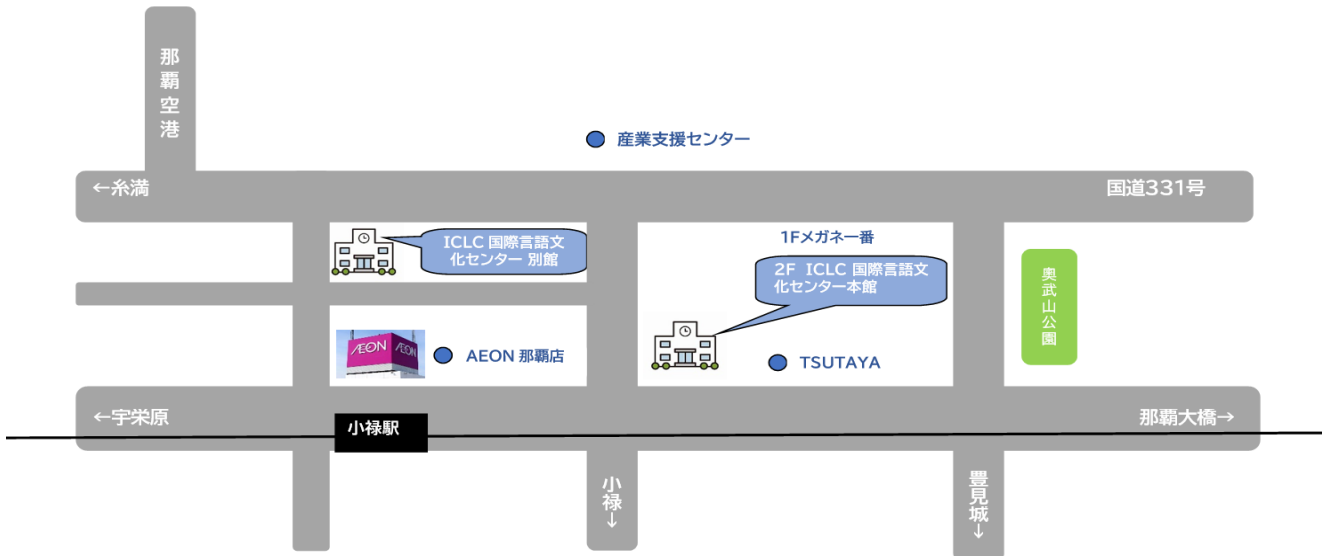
那覇空港

産業支援センター

←糸満

国道331号

ICLC 国際言語文化センター 別館

1Fメガネ一番

2F ICLC 国際言語文化センター本館

奥武山公園

AEON AEON

AEON 那覇店

TSUTAYA

←宇栄原

那覇大橋→

小禄駅

小禄↓

豊見城↓